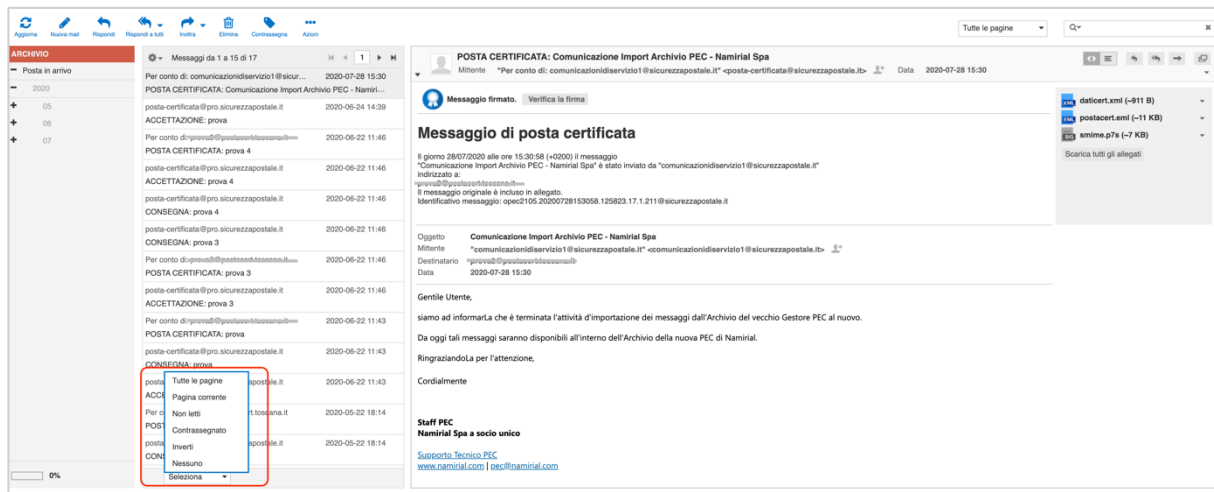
Aggiorna Nuova mail Rispondi Rispondi a tutti Inoltra Elimina Contrassegna Azioni

Tutte le pagine

ARCHIVIO
Posta in arrivo
2020
05
06
07

0%

Messaggi da 1 a 15 di 17

Per conto di: comunicazionidiservizio1@sicur... 2020-07-28 15:30
POSTA CERTIFICATA: Comunicazione Import Archivio PEC - Namir...

posta-certificata@pro.sicurezzapostale.it 2020-06-24 14:39
ACCETTAZIONE: prova

Per conto di: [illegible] 2020-06-22 11:46
POSTA CERTIFICATA: prova 4

posta-certificata@pro.sicurezzapostale.it 2020-06-22 11:46
ACCETTAZIONE: prova 4

posta-certificata@pro.sicurezzapostale.it 2020-06-22 11:46
CONSEGNA: prova 4

posta-certificata@pro.sicurezzapostale.it 2020-06-22 11:46
CONSEGNA: prova 3

Per conto di: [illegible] 2020-06-22 11:46
POSTA CERTIFICATA: prova 3

posta-certificata@pro.sicurezzapostale.it 2020-06-22 11:46
ACCETTAZIONE: prova 3

Per conto di: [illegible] 2020-06-22 11:43
POSTA CERTIFICATA: prova

posta-certificata@pro.sicurezzapostale.it 2020-06-22 11:43
CONSEGNA: prova

posta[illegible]postale.it 2020-06-22 11:43
ACCE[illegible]

Per c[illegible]rt.toscana.it 2020-05-22 18:14
POST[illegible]

posta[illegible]postale.it 2020-05-22 18:14
CONS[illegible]

Tutte le pagine
Pagina corrente
Non letti
Contrassegnato
Inverti
Nessuno

Seleziona

POSTA CERTIFICATA: Comunicazione Import Archivio PEC - Namirial Spa
Mittente "Per conto di: comunicazionidiservizio1@sicurezzapostale.it" <posta-certificata@sicurezzapostale.it> Data 2020-07-28 15:30

Messaggio firmato. Verifica la firma

daticert.xml (~911 B)
postacert.eml (~11 KB)
smime.p7s (~7 KB)
Scarica tutti gli allegati

Messaggio di posta certificata

Il giorno 28/07/2020 alle ore 15:30:58 (+0200) il messaggio
"Comunicazione Import Archivio PEC - Namirial Spa" è stato inviato da "comunicazionidiservizio1@sicurezzapostale.it"
indirizzato a:
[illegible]
Il messaggio originale è incluso in allegato.
Identificativo messaggio: opec2105.20200728153058.125823.17.1.211@sicurezzapostale.it

Oggetto Comunicazione Import Archivio PEC - Namirial Spa
Mittente "comunicazionidiservizio1@sicurezzapostale.it" <comunicazionidiservizio1@sicurezzapostale.it>
Destinatario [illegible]
Data 2020-07-28 15:30

Gentile Utente,

siamo ad informarLa che è terminata l'attività d'importazione dei messaggi dall'Archivio del vecchio Gestore PEC al nuovo.

Da oggi tali messaggi saranno disponibili all'interno dell'Archivio della nuova PEC di Namirial.

RingraziandoLa per l'attenzione,

Cordialmente

Staff PEC
Namirial Spa a socio unico

Supporto Tecnico PEC
www.namirial.com | pec@namirial.com